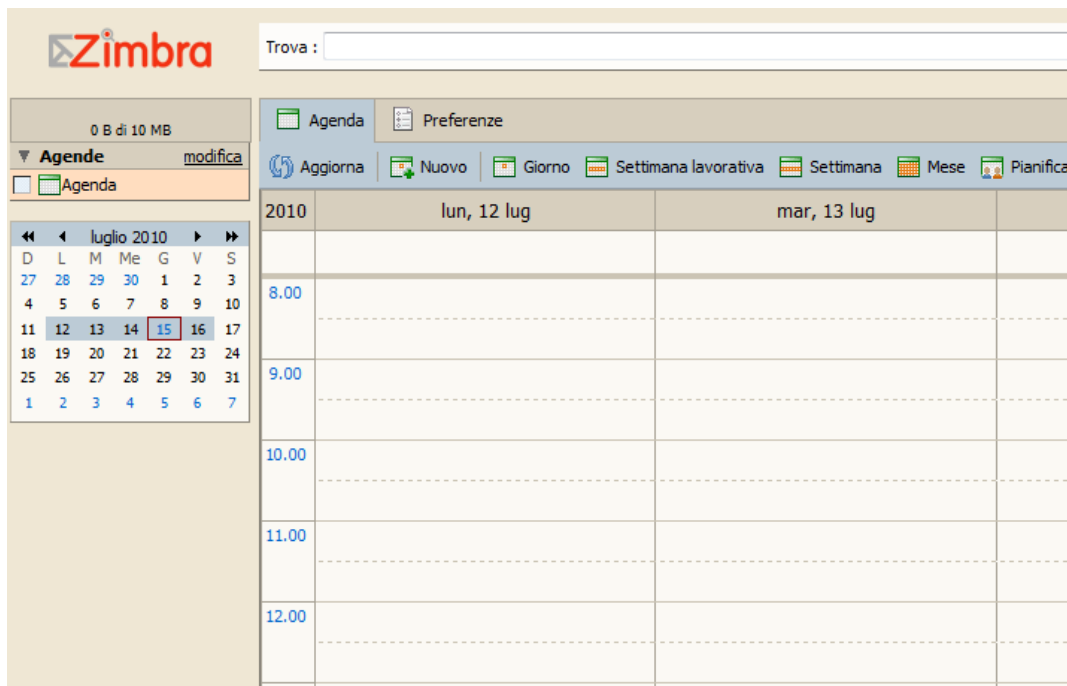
Zimbra

Trova :

0 B di 10 MB

Agende modifica

Agenda

luglio 2010

| D | L | M | Me | G | V | S |
|---|---|---|---|---|---|---|
| 27 | 28 | 29 | 30 | 1 | 2 | 3 |
| 4 | 5 | 6 | 7 | 8 | 9 | 10 |
| 11 | 12 | 13 | 14 | 15 | 16 | 17 |
| 18 | 19 | 20 | 21 | 22 | 23 | 24 |
| 25 | 26 | 27 | 28 | 29 | 30 | 31 |
| 1 | 2 | 3 | 4 | 5 | 6 | 7 |

Agenda Preferenze

Aggiorna Nuovo Giorno Settimana lavorativa Settimana Mese Pianifica

| 2010 | lun, 12 lug | mar, 13 lug |
|---|---|---|
| 8.00 | | |
| 9.00 | | |
| 10.00 | | |
| 11.00 | | |
| 12.00 | | |